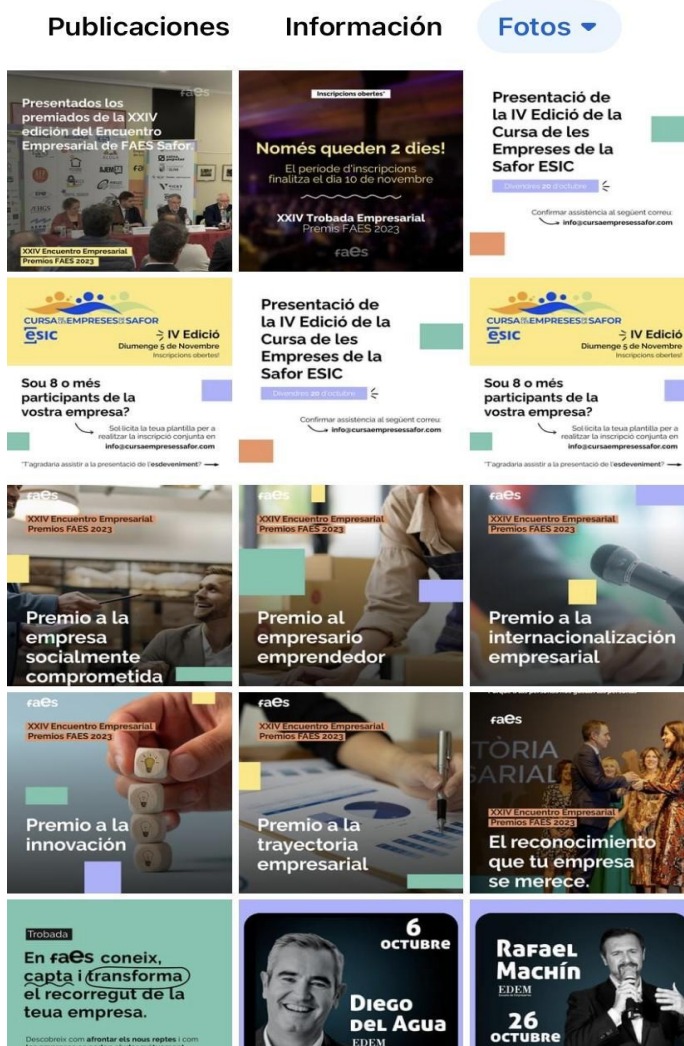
Publicaciones Información Fotos

faes
Presentados los premiados de la XXIV edición del Encuentro Empresarial de FAES Safor.
XXIV Encuentro Empresarial Premios FAES 2023

Inscripcions obertes*
Només queden 2 dies!
El periode d'inscripcions finalitza el dia 10 de novembre
XXIV Trobada Empresarial Premis FAES 2023
faes

Presentació de la IV Edició de la Cursa de les Empreses de la Safor ESIC
Divendres 20 d'octubre
Confirmar assistència al següent correu:
info@cursaempresessafor.com

CURSA DE LES EMPRESES DE LA SAFOR
ESIC
IV Edició
Diumenge 5 de Novembre
Inscripcions obertes!
Sou 8 o més participants de la vostra empresa?
Sol·licita la teua plantilla per a realitzar la inscripció conjunta en info@cursaempresessafor.com
T'agradaria assistir a la presentació de l'esdeveniment?

Presentació de la IV Edició de la Cursa de les Empreses de la Safor ESIC
Divendres 20 d'octubre
Confirmar assistència al següent correu:
info@cursaempresessafor.com

CURSA DE LES EMPRESES DE LA SAFOR
ESIC
IV Edició
Diumenge 5 de Novembre
Inscripcions obertes!
Sou 8 o més participants de la vostra empresa?
Sol·licita la teua plantilla per a realitzar la inscripció conjunta en info@cursaempresessafor.com
T'agradaria assistir a la presentació de l'esdeveniment?

faes
XXIV Encuentro Empresarial Premios FAES 2023
Premio a la empresa socialmente comprometida

faes
XXIV Encuentro Empresarial Premios FAES 2023
Premio al empresario emprendedor

faes
XXIV Encuentro Empresarial Premios FAES 2023
Premio a la internacionalización empresarial

faes
XXIV Encuentro Empresarial Premios FAES 2023
Premio a la innovación

faes
XXIV Encuentro Empresarial Premios FAES 2023
Premio a la trayectoria empresarial

faes
TÒRIA
SARIAL
XXIV Encuentro Empresarial Premios FAES 2023
El reconocimiento que tu empresa se merece.

Trobada
En faes coneix, capta i transforma el recorregut de la teua empresa.
Descobreix com afrontar els nous reptes i com

6 OCTUBRE
Diego del Agua
EDEM

Rafael Machín
EDEM
26 OCTUBRE